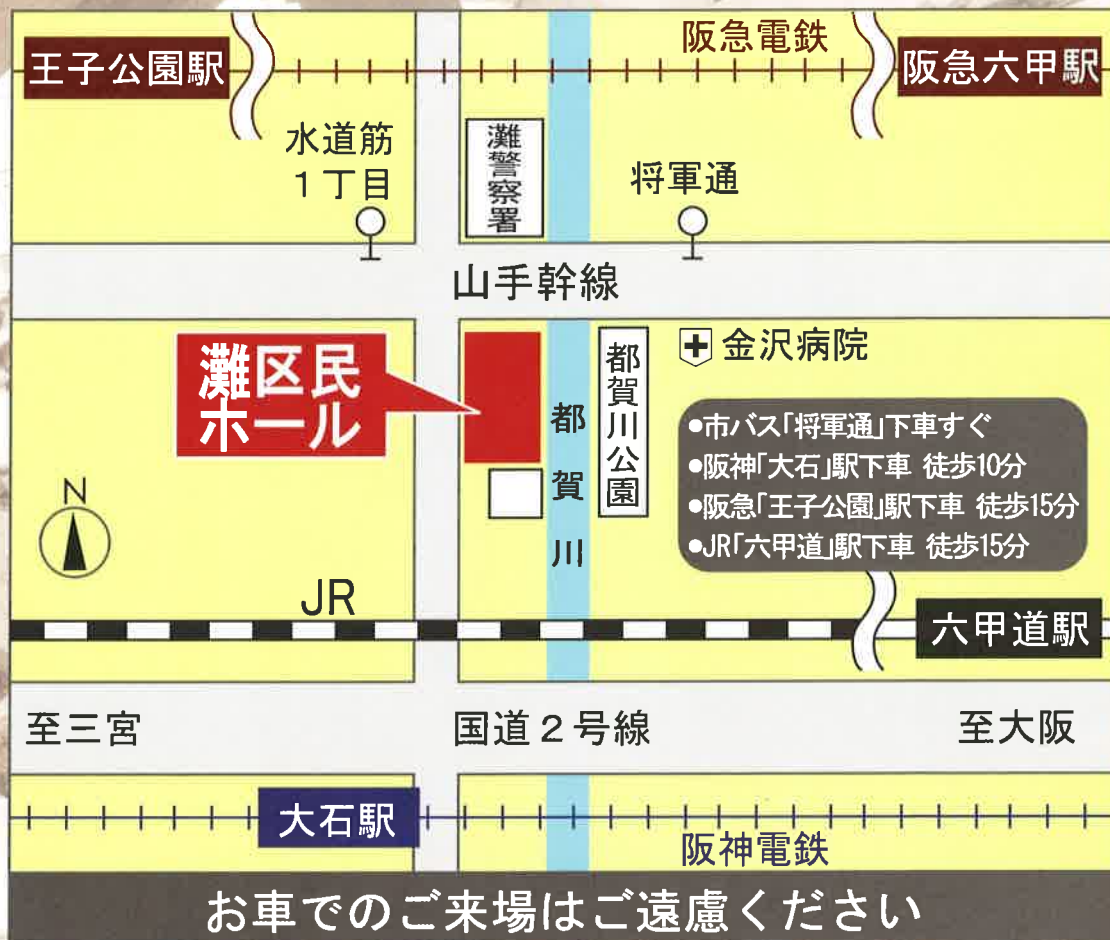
王子公園駅

阪急電鉄

阪急六甲駅

水道筋
1丁目

灘警察署

将軍通

山手幹線

灘区民ホール

都賀川

都賀川公園

金沢病院

●市バス「将軍通」下車すぐ
●阪神「大石」駅下車 徒歩10分
●阪急「王子公園」駅下車 徒歩15分
●JR「六甲道」駅下車 徒歩15分

N

JR

六甲道駅

至三宮

国道2号線

至大阪

大石駅

阪神電鉄

お車でのご来場はご遠慮ください